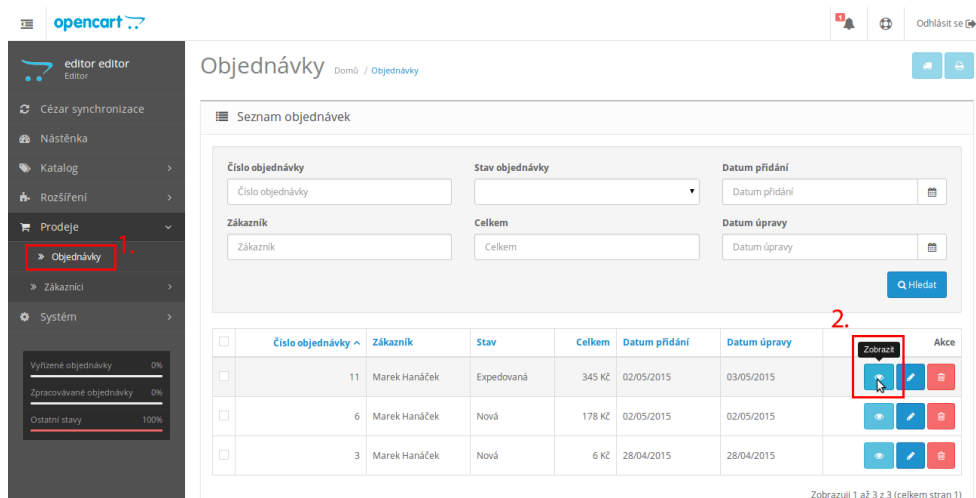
opencart

Odhlásit se

editor editor
Editor

Cézar synchronizace
Nástěnka
Katalog
Rozšíření
Prodeje
1.
» Objednávky
» Zákazníci
Systém

Vyřízené objednávky 0%
Zpracovávané objednávky 0%
Ostatní stavy 100%

Objednávky Domů / Objednávky

Seznam objednávek

Číslo objednávky
Číslo objednávky
Stav objednávky
Datum přidání
Datum přidání
Zákazník
Zákazník
Celkem
Celkem
Datum úpravy
Datum úpravy
Hledat

2.

| | Číslo objednávky ^ | Zákazník | Stav | Celkem | Datum přidání | Datum úpravy | Akce |
|---|---|---|---|---|---|---|---|
| | 11 | Marek Hanáček | Expedovaná | 345 Kč | 02/05/2015 | 03/05/2015 | Zobrazit |
| | 6 | Marek Hanáček | Nová | 178 Kč | 02/05/2015 | 02/05/2015 | |
| | 3 | Marek Hanáček | Nová | 6 Kč | 28/04/2015 | 28/04/2015 | |

Zobrazuji 1 až 3 z 3 (celkem stran 1)